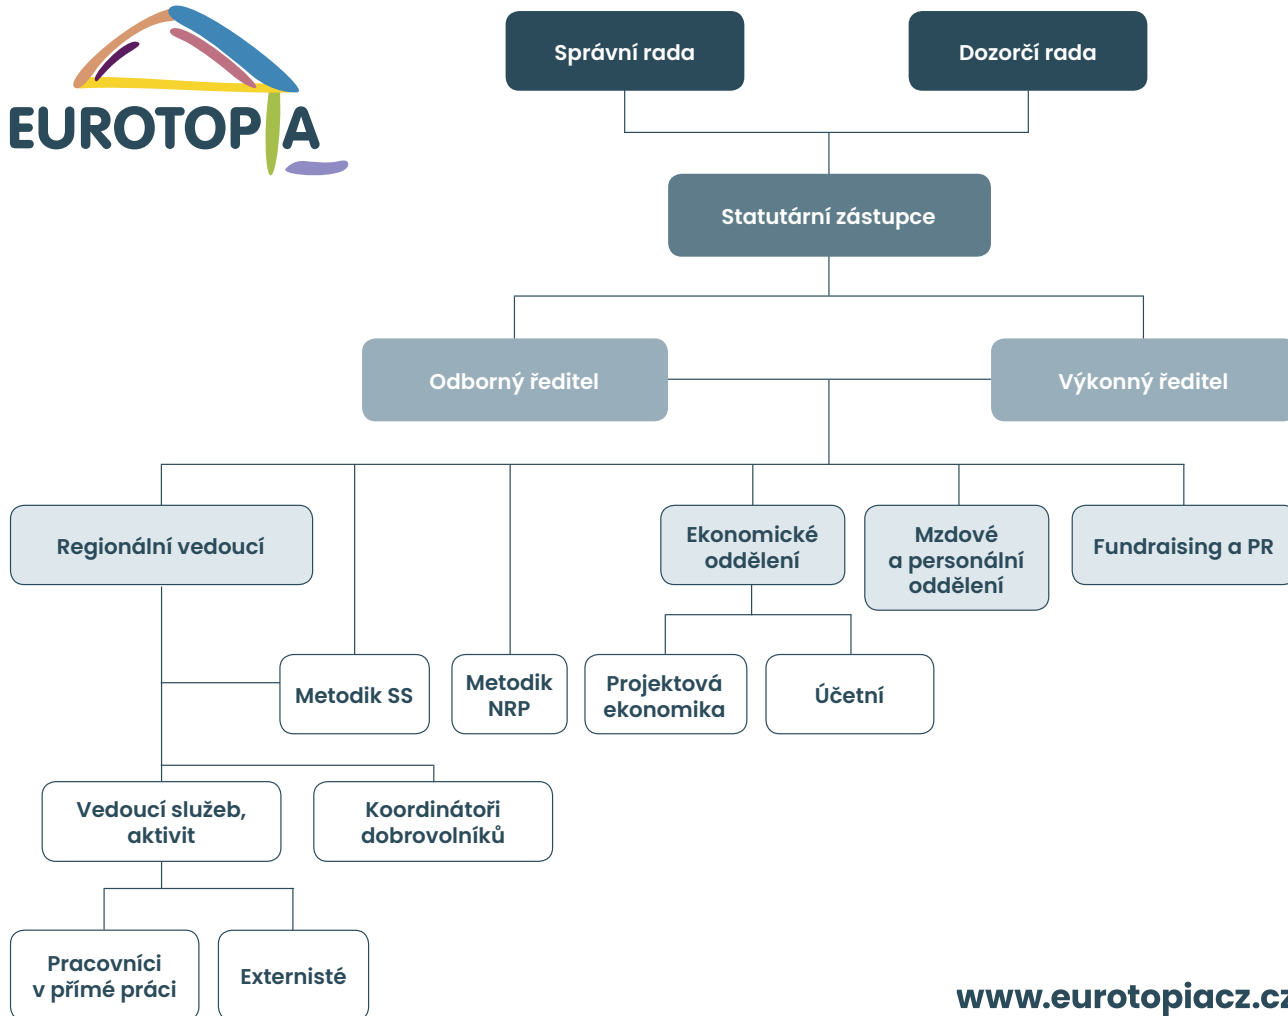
EUROTOPIA

Správní rada

Dozorčí rada

Statutární zástupce

Odborný ředitel

Výkonný ředitel

Regionální vedoucí

Ekonomické oddělení

Mzdové a personální oddělení

Fundraising a PR

Metodik SS

Metodik NRP

Projektová ekonomika

Účetní

Vedoucí služeb, aktivit

Koordinátoři dobrovolníků

Pracovníci v přímé práci

Externisté

www.eurotopiacz.c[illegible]